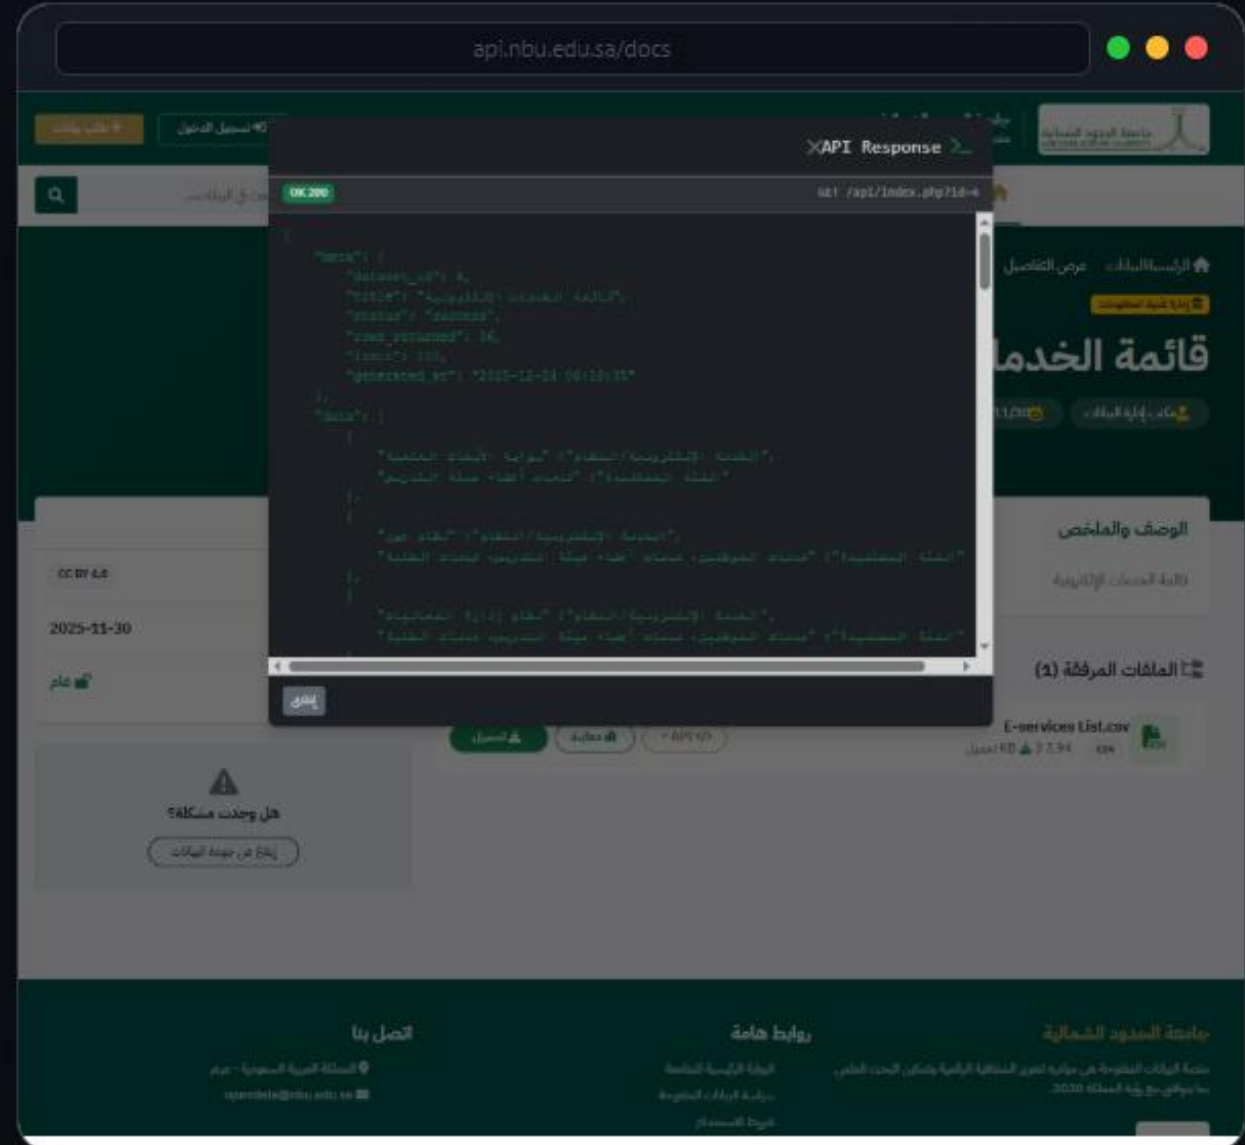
api.nbu.edu.sa/docs

طلب بيانات

تسجيل الدخول

API Response

OK 200

GET /api/index.php?id=4

{
"meta": {
"dataset_id": 4,
"title": "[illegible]",
"status": "success",
"rows_returned": 36,
"limit": 100,
"generated_at": "2025-12-24 08:16:31"
},
"data": [
{
"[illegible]": "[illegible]",
"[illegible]": "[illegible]"
},
{
"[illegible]": "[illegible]",
"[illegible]": "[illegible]"
},
{
"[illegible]": "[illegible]",
"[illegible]": "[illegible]"

إغلاق

الرئيسية البيانات عرض التفاصيل

قائمة الخدما

الوصف والملخص

قائمة الخدمات الإلكترونية

CC BY 4.0

2025-11-30

عام

الملفات المرفقة (1)

E-services List.csv

تحميل

معاينة

API ID

هل وجدت مشكلة؟

إبلاغ عن جودة البيانات

جامعة الحدود الشمالية

روابط هامة

اتصل بنا

المملكة العربية السعودية - عرعر

opendata@nbu.edu.sa